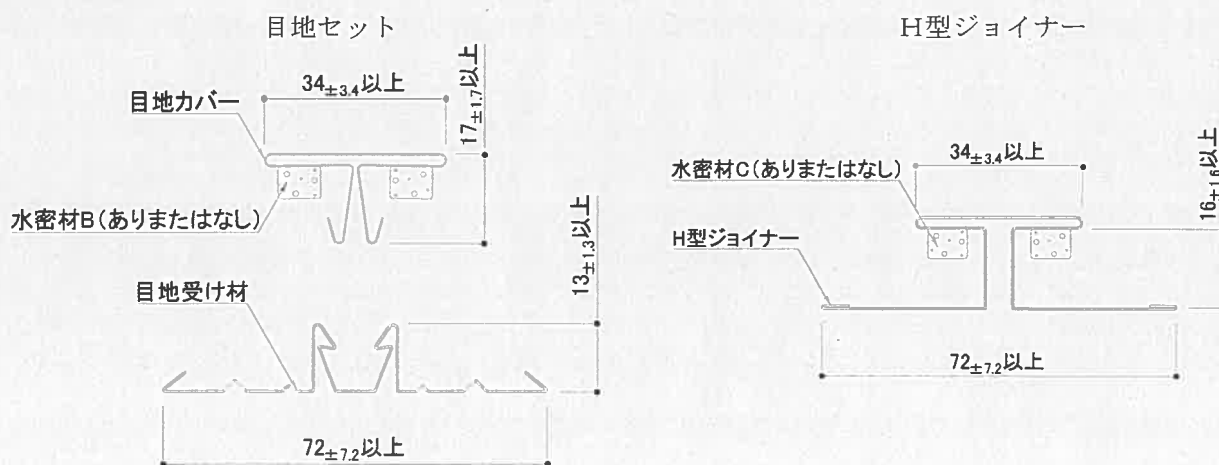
目地セット

$34_{\pm3.4}$以上

目地カバー

$17_{\pm1.7}$以上

水密材B(ありまたはなし)

$13_{\pm1.3}$以上

目地受け材

$72_{\pm7.2}$以上

H型ジョイナー

水密材C(ありまたはなし)

$34_{\pm3.4}$以上

$16_{\pm1.6}$以上

H型ジョイナー

$72_{\pm7.2}$以上